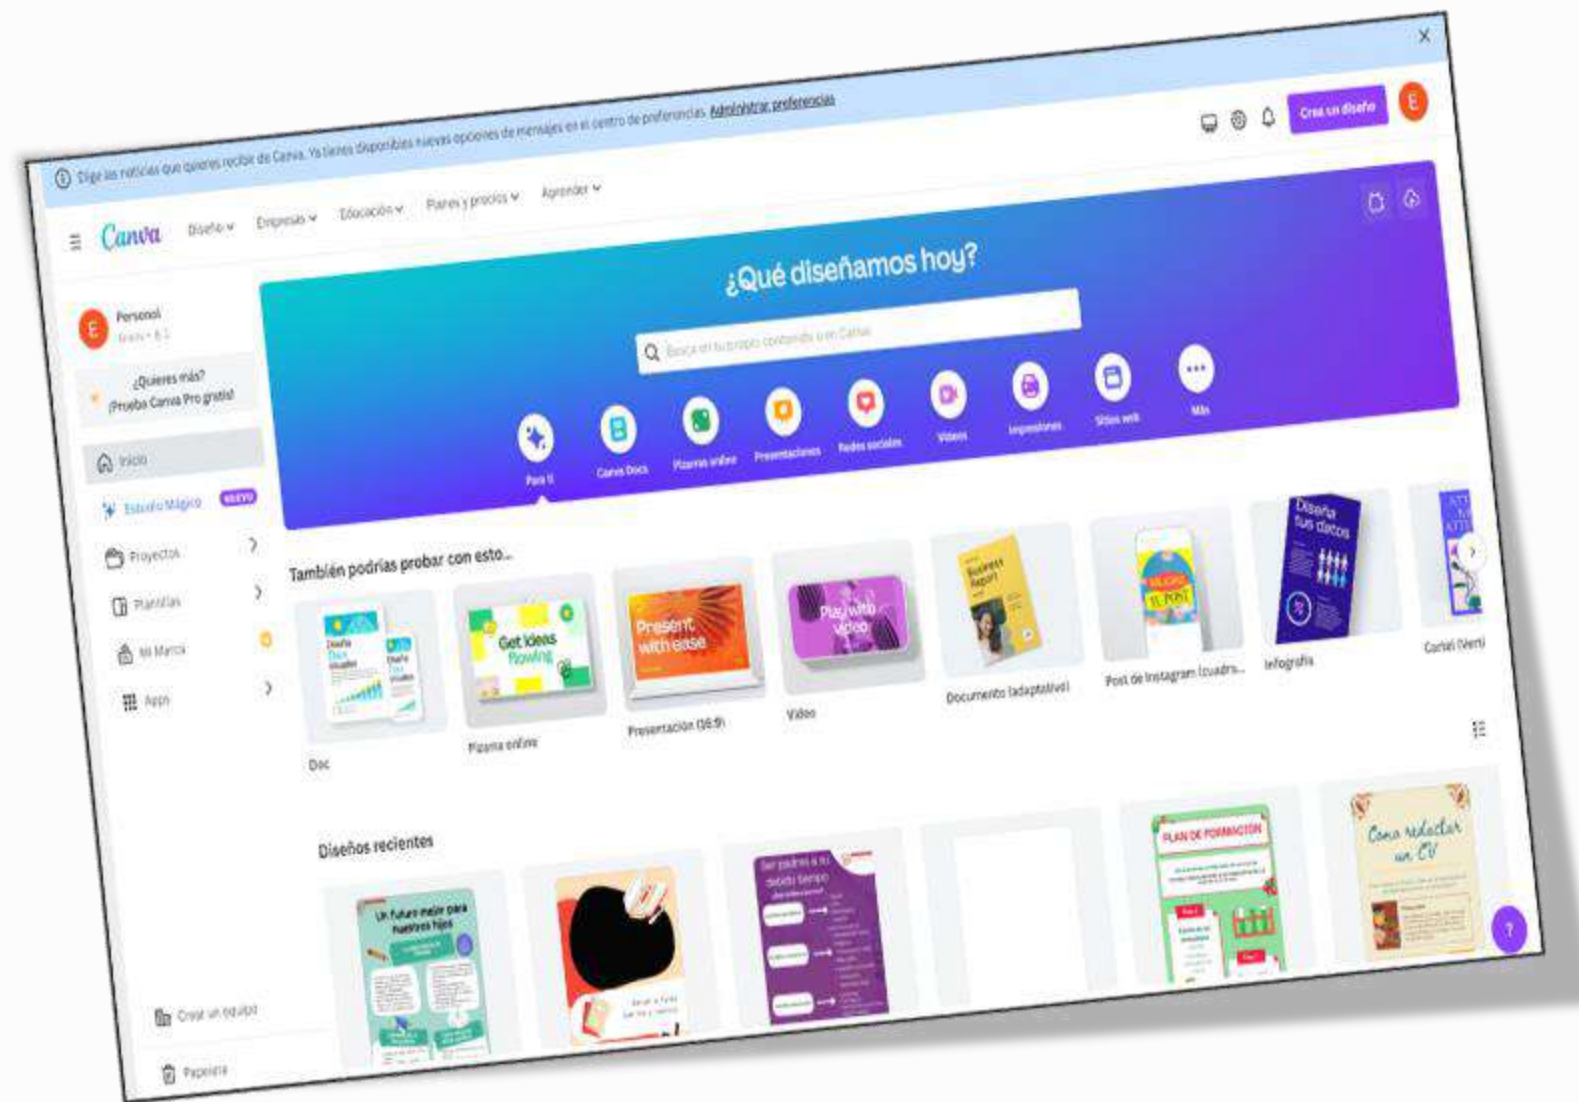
Elige las noticias que quieres recibir de Canva. Ya tienes disponibles nuevas opciones de mensajes en el centro de preferencias. Administrar preferencias

Canva Diseño Empresas Educación Planes y precios Aprender

Crea un diseño E

E Personal Gratis • 1

¿Quieres más? ¡Prueba Canva Pro gratis!

Inicio

Estudio Mágico NUEVO

Proyectos

Plantillas

Mi Marca

Apps

Crear un equipo

Papelera

¿Qué diseñamos hoy?

Busca en tu propio contenido o en Canva

Para ti Canva Docs Pizarras online Presentaciones Redes sociales Videos Impresiones Sitios web Más

También podrías probar con esto...

Diseña Docs Visuales

Doc

Get ideas flowing

Pizarra online

Present with ease

Presentación (16:9)

Play with video

Video

Business Report

Documento (adaptativo)

EL POST

Post de Instagram (cuadra...

Diseña tus datos

Infografía

Cartel (Verti

Diseños recientes

Un futuro mejor para nuestros hijos

Ser padres a su debido tiempo

PLAN DE FORMACIÓN

Como redactar un CV

?